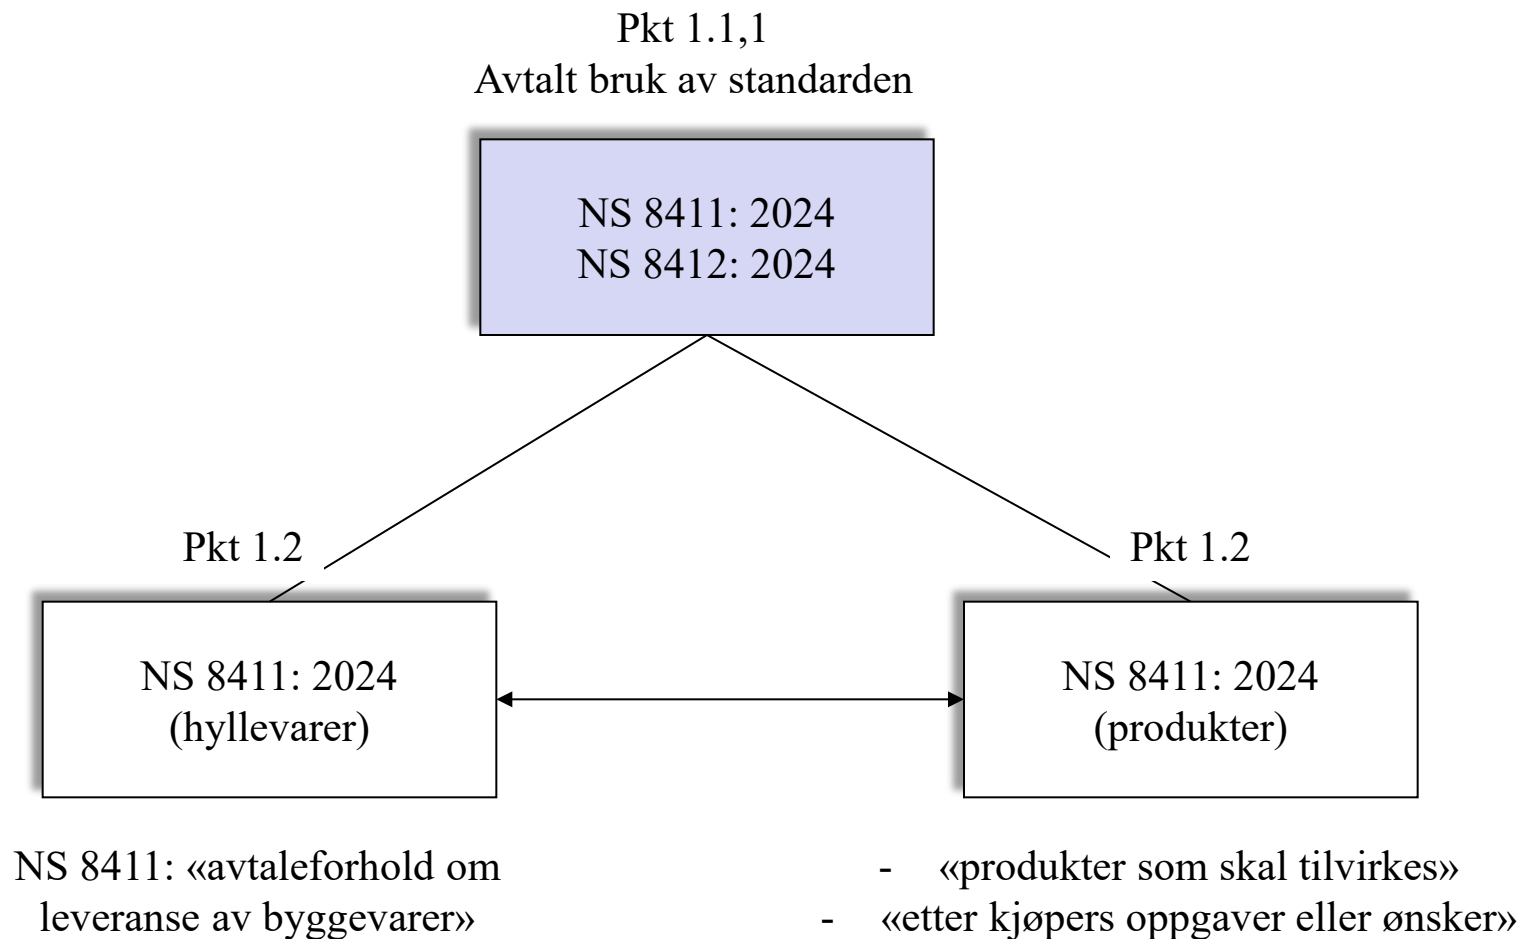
Pkt 1.1,1
Avtalt bruk av standarden

NS 8411: 2024
NS 8412: 2024

Pkt 1.2

Pkt 1.2

NS 8411: 2024
(hyllevarer)

NS 8411: 2024
(produkter)

NS 8411: «avtaleforhold om leveranse av byggevarer»

- «produkter som skal tilvirkes»
- «etter kjøpers oppgaver eller ønsker»